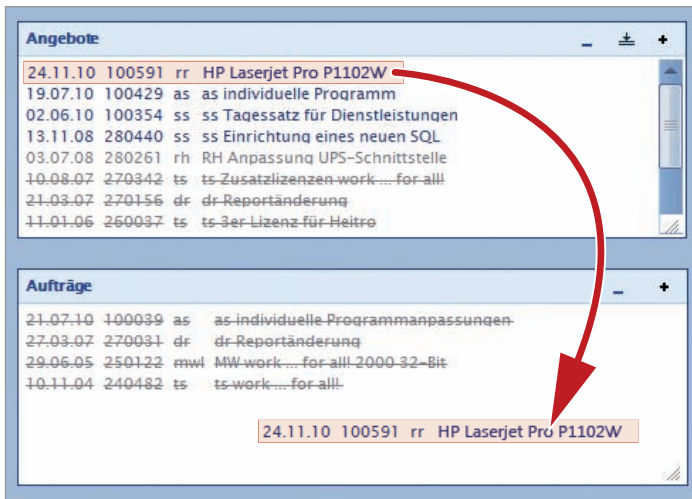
Angebote

24.11.10 100591 rr HP Laserjet Pro P1102W
19.07.10 100429 as as individuelle Programm
02.06.10 100354 ss ss Tagessatz für Dienstleistungen
13.11.08 280440 ss ss Einrichtung eines neuen SQL
03.07.08 280261 rh RH Anpassung UPS-Schnittstelle
10.08.07 270342 ts ts Zusatzlizenzen work ... for all!
21.03.07 270156 dr dr Reportänderung
11.01.06 260037 ts ts 3er Lizenz für Heitro

Aufträge

21.07.10 100039 as as individuelle Programmanpassungen
27.03.07 270031 dr dr Reportänderung
29.06.05 250122 mwl MW work ... for all! 2000 32-Bit
10.11.04 240482 ts ts work ... for all!

24.11.10 100591 rr HP Laserjet Pro P1102W